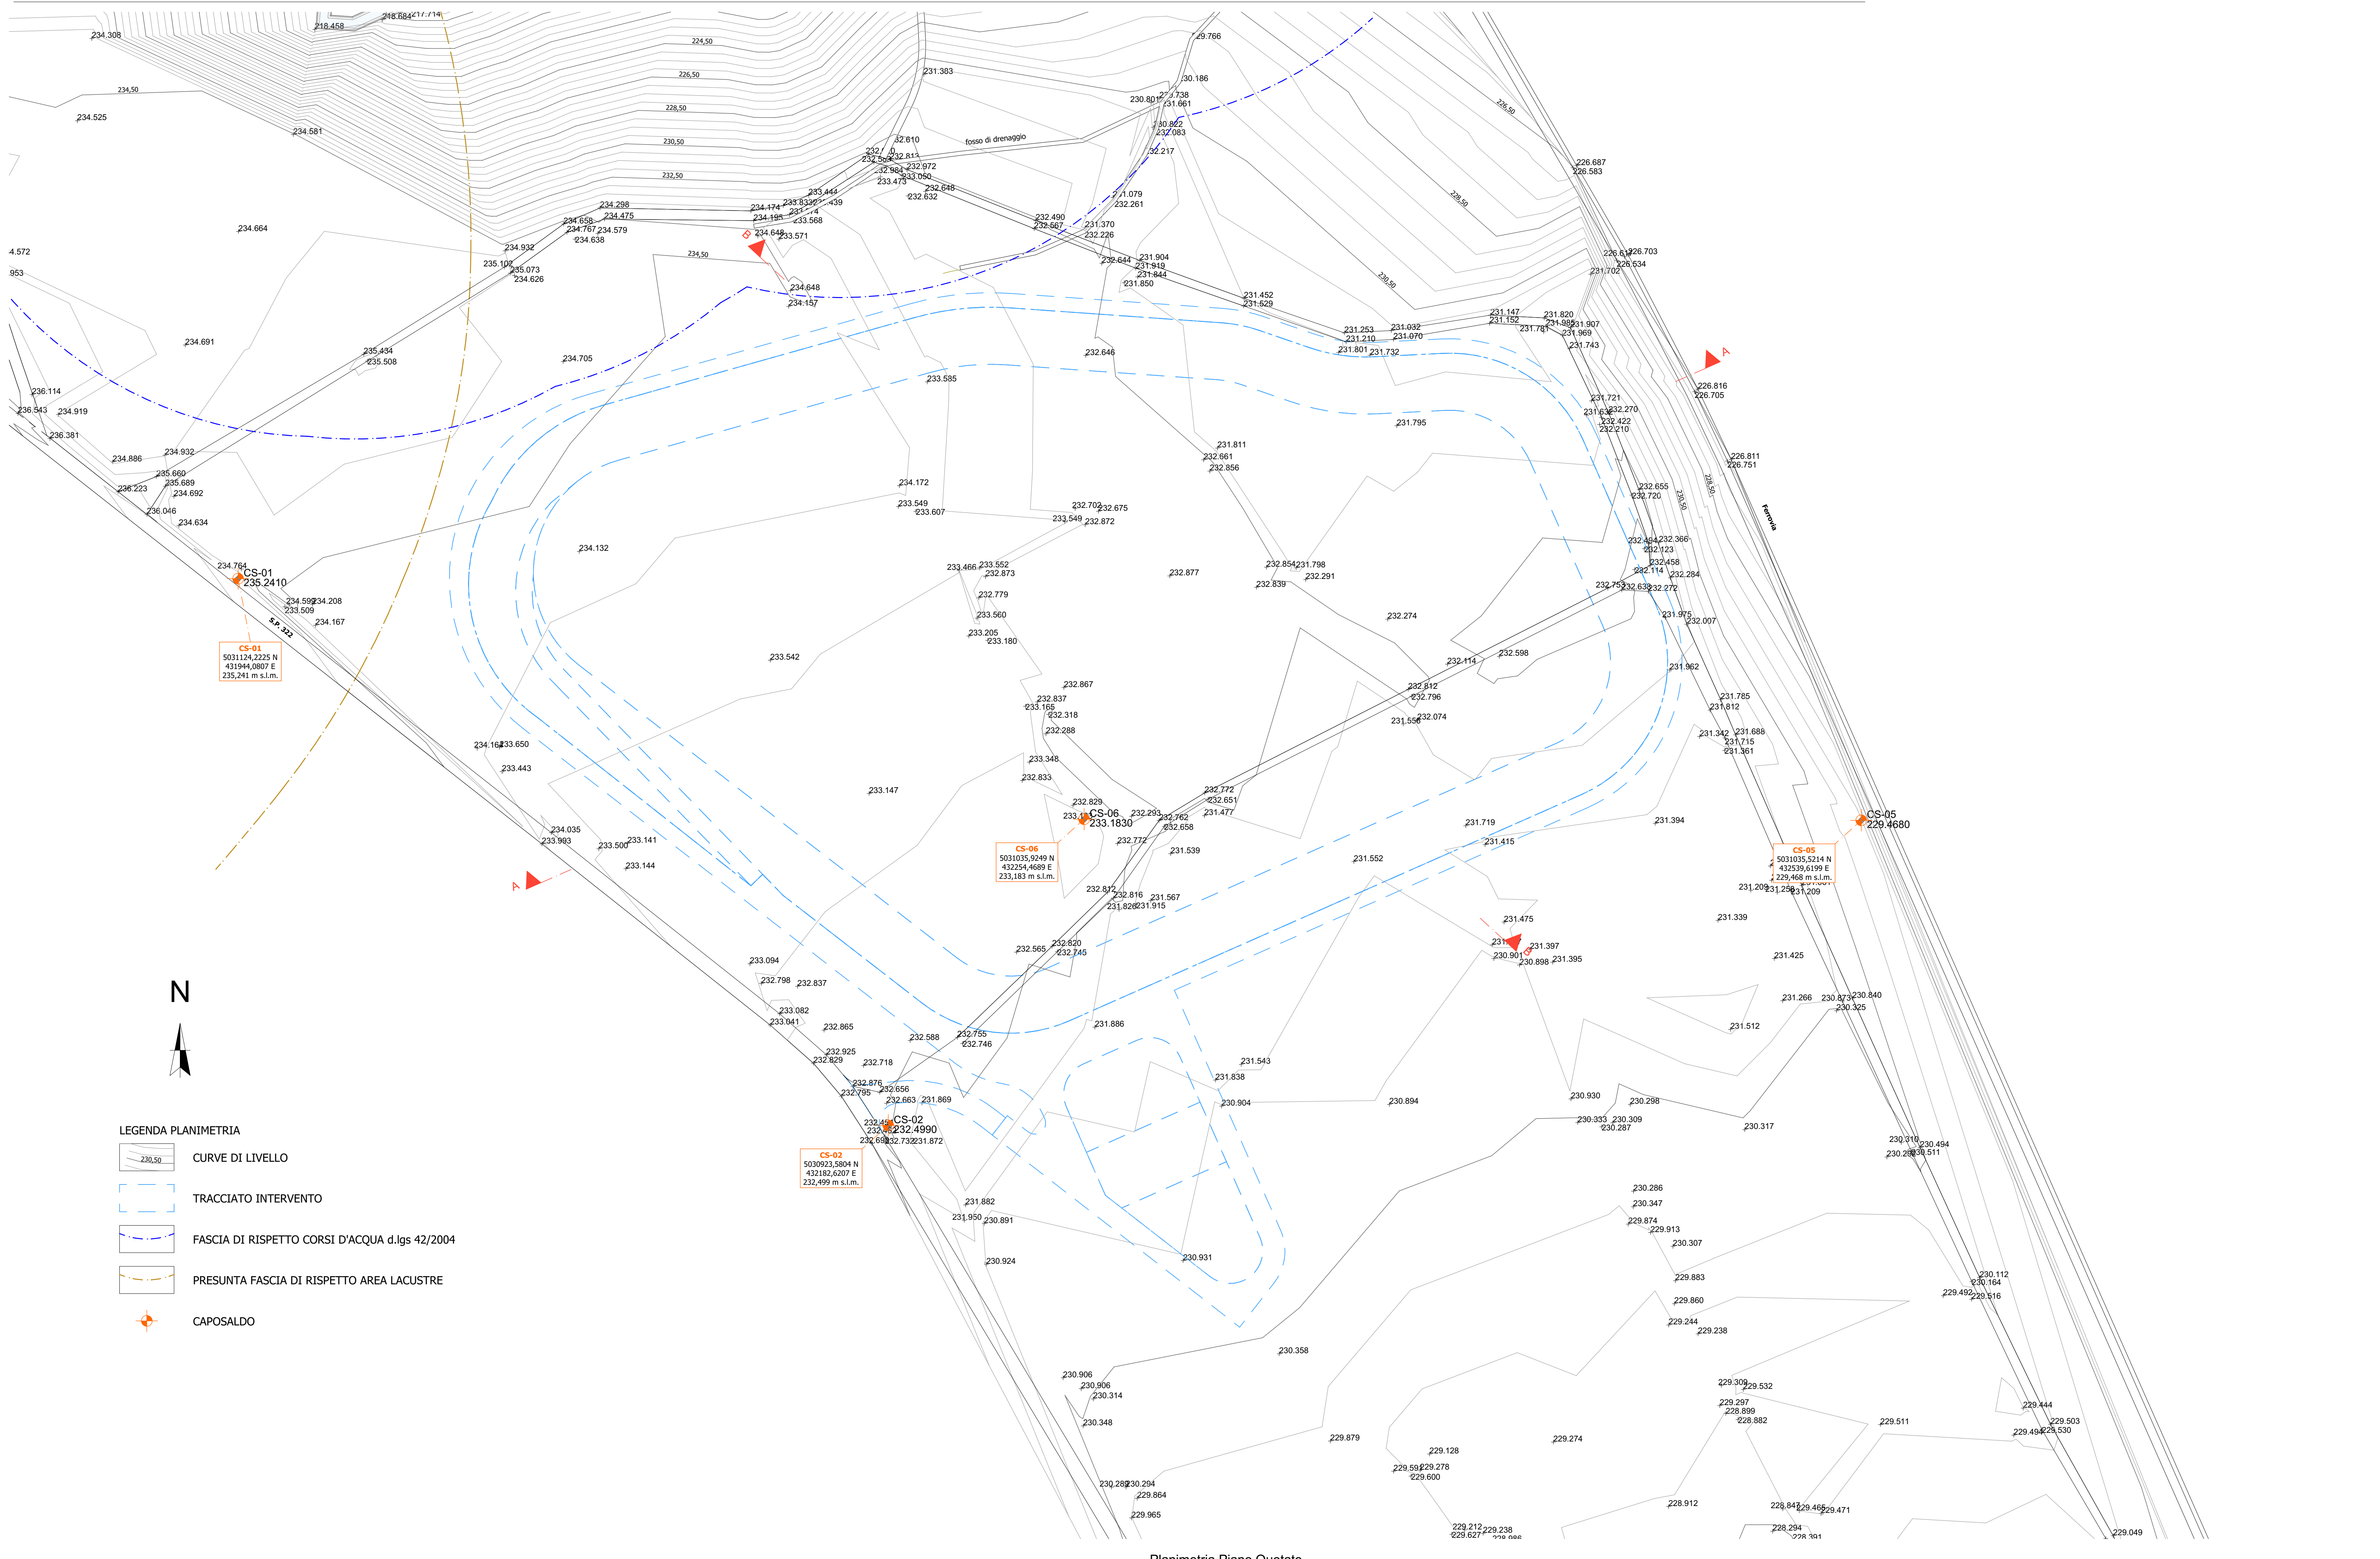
218.458
218.684
217.714
234.308
224,50
226,50
228,50
230,50
232,50
234,50
234.525
234.581
234.664
4.572
953
231.383
230.801
29.766
30.186
31.738
31.661
30.882
32.083
32.217
32.610
fosso di drenaggio
232.972
233.050
233.473
232.648
232.632
233.444
233.439
234.298
234.475
234.174
234.195
233.568
234.658
234.767
234.579
234.638
234.648
233.571
234.932
235.102
235.073
234.626
234.648
234.157
232.490
232.667
231.079
232.261
231.370
232.226
232.644
231.904
231.919
231.844
231.850
231.452
231.629
226.687
226.583
226.703
226.534
231.702
231.253
231.210
231.801
231.732
231.032
231.070
231.147
231.152
231.820
231.985
231.907
231.781
231.969
231.743
226,50
228,50
230,50
A
226.816
226.705
234.691
235.434
235.508
234.705
232.646
233.585
236.114
236.543
234.919
236.381
231.795
231.721
231.632
232.270
232.422
232.210
231.811
232.661
232.856
226.811
226.751
Ferrovia
234.886
234.932
235.660
235.689
234.692
236.223
236.046
234.634
234.172
233.549
233.607
232.702
232.675
233.549
232.872
232.655
232.720
234.132
234.764
CS-01
235.2410
234.592
234.208
233.509
234.167
S.P. 322
CS-01
5031124,2225 N
431944,0807 E
235,241 m s.l.m.
233.466
233.552
232.873
232.779
233.560
233.205
233.180
232.877
232.854
231.798
232.839
232.291
232.274
232.484
232.366
232.123
232.458
232.114
232.284
232.753
232.632
232.272
231.975
232.007
233.542
232.114
232.598
231.962
232.867
232.837
233.165
232.318
232.288
232.812
232.796
231.550
232.074
231.785
231.812
231.342
231.688
231.715
231.361
234.164
233.650
233.443
233.348
232.833
233.147
232.772
232.651
231.477
232.829
233.
CS-06
233.1830
232.293
232.762
232.658
CS-06
5031035,9249 N
432254,4689 E
233,183 m s.l.m.
231.719
231.415
231.394
CS-05
229.4680
CS-05
5031035,5214 N
432539,6199 E
229,468 m s.l.m.
234.035
233.993
233.141
233.500
233.144
A
232.772
231.539
231.552
232.812
232.816
231.828
231.915
231.567
231.209
231.250
231.209
231.339
231.475
231.
231.397
230.901
230.898
231.395
B
232.565
232.820
232.745
231.425
233.094
232.798
232.837
233.082
233.041
232.865
231.886
231.266
230.873
230.840
230.325
231.512
N
232.588
232.755
232.746
232.925
232.829
232.718
232.876
232.795
232.656
232.663
231.869
231.543
231.838
230.904
230.894
230.930
230.298
230.333
230.309
230.287
230.317
LEGENDA PLANIMETRIA
230,50
CURVE DI LIVELLO
TRACCIATO INTERVENTO
FASCIA DI RISPETTO CORSI D'ACQUA d.lgs 42/2004
PRESUNTA FASCIA DI RISPETTO AREA LACUSTRE
CAPOSALDO
232.4
232.
CS-02
232.4990
232.69
232.732
231.872
CS-02
5030923,5804 N
432182,6207 E
232,499 m s.l.m.
230.319
230.494
230.28
230.511
231.882
231.950
230.891
230.924
230.931
230.286
230.347
229.874
229.913
230.307
229.883
229.860
229.244
229.238
230.112
230.164
229.492
229.516
230.358
230.906
230.906
230.314
230.348
229.309
229.532
229.297
228.899
228.882
229.511
229.444
229.503
229.494
229.530
229.879
229.128
229.591
229.278
229.600
229.274
230.282
230.294
229.864
229.965
228.912
228.847
229.466
229.471
229.212
229.627
229.238
228.294
228.391
229.049
Planimetria Piano Quotato